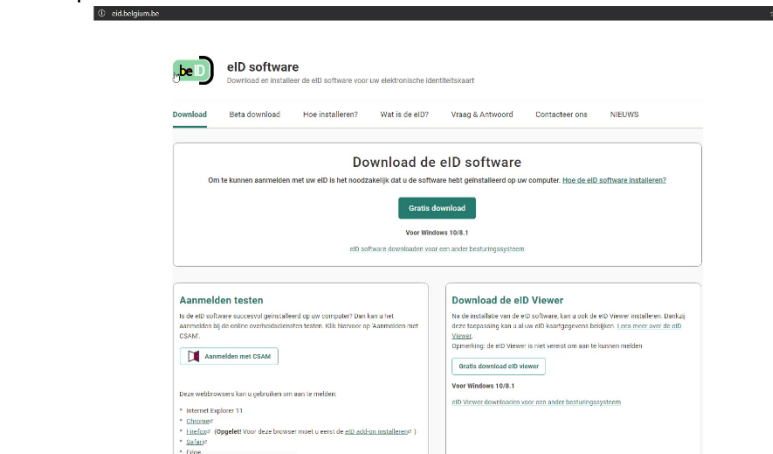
eid.belgium.be

beID

eID software

Download en installeer de eID software voor uw elektronische identiteitskaart

Download Beta download Hoe installeren? Wat is de eID? Vraag & Antwoord Contacteer ons NIEUWS

Download de eID software

Om te kunnen aanmelden met uw eID is het noodzakelijk dat u de software hebt geïnstalleerd op uw computer. Hoe de eID software installeren?

Gratis download

Voor Windows 10/8.1

eID software downloaden voor een ander besturingssysteem

Aanmelden testen

Is de eID software succesvol geïnstalleerd op uw computer? Dan kan u het aanmelden bij de online overheidsdiensten testen. Klik hiervoor op 'Aanmelden met CSAM'.

Aanmelden met CSAM

Deze webbrowsers kan u gebruiken om aan te melden:

* Internet Explorer 11
* Chrome
* Firefox (Opgelet! Voor deze browser moet u eerst de eID add-on installeren)
* Safari
* Edge

Download de eID Viewer

Na de installatie van de eID software, kan u ook de eID Viewer installeren. Dankzij deze toepassing kan u al uw eID kaartgegevens bekijken. Lees meer over de eID Viewer.

Opmerking: de eID Viewer is niet vereist om aan te kunnen melden

Gratis download eID viewer

Voor Windows 10/8.1

eID Viewer downloaden voor een ander besturingssysteem